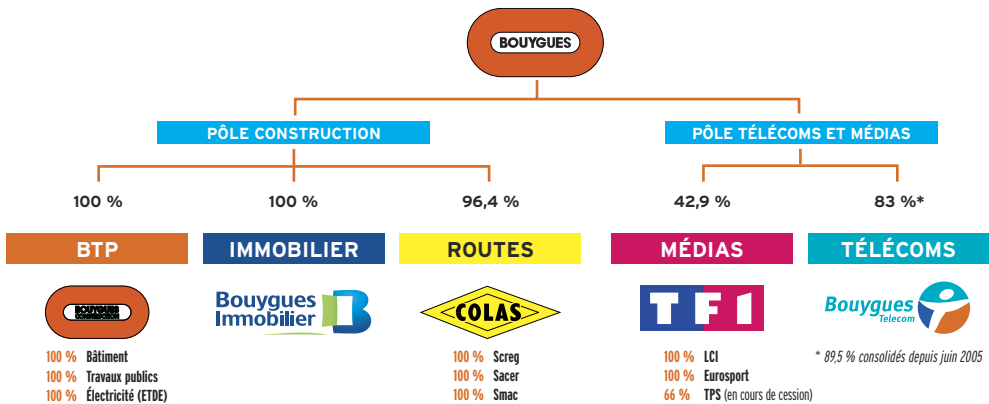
BOUYGUES

PÔLE CONSTRUCTION

PÔLE TÉLÉCOMS ET MÉDIAS

100 %

100 %

96,4 %

42,9 %

83 %*

BTP

IMMOBILIER

ROUTES

MÉDIAS

TÉLÉCOMS

BOUYGUES CONSTRUCTION

Bouygues Immobilier

COLAS

TF1

Bouygues Telecom

100 % Bâtiment
100 % Travaux publics
100 % Électricité (ETDE)

100 % Screg
100 % Sacer
100 % Smac

100 % LCI
100 % Eurosport
66 % TPS (en cours de cession)

* 89,5 % consolidés depuis juin 2005